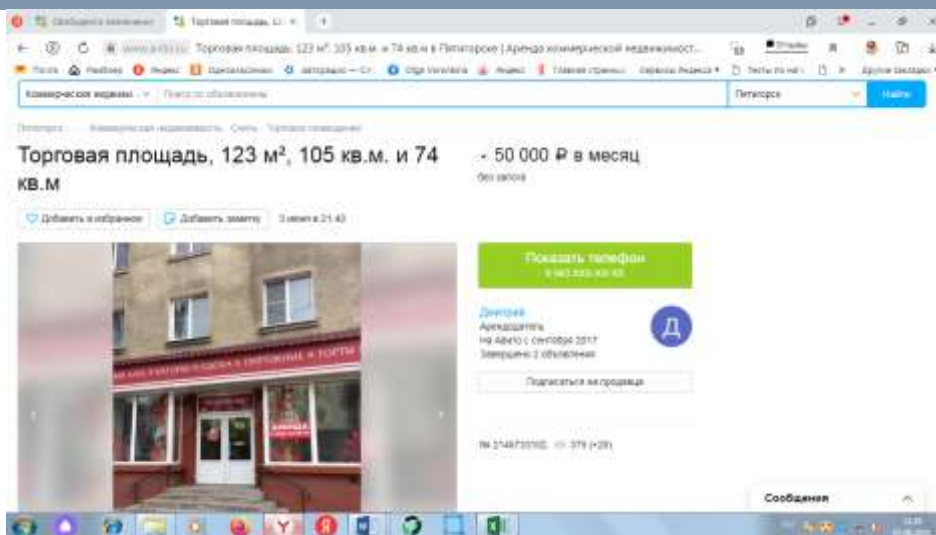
Торговая площадь, 123 м², 105 кв.м. и 74 кв.м

- 50 000 ₽ в месяц

без залога

Добавить в избранное

Добавить заметку

3 июня в 21:40

Показать телефон

Дмитрий

Арендодатель

На Авито с сентября 2017

Завершено 2 объявления

Д

Подписаться на продавца

Коммерческая недвижимость

Пятигорск

Найти

Сообщения